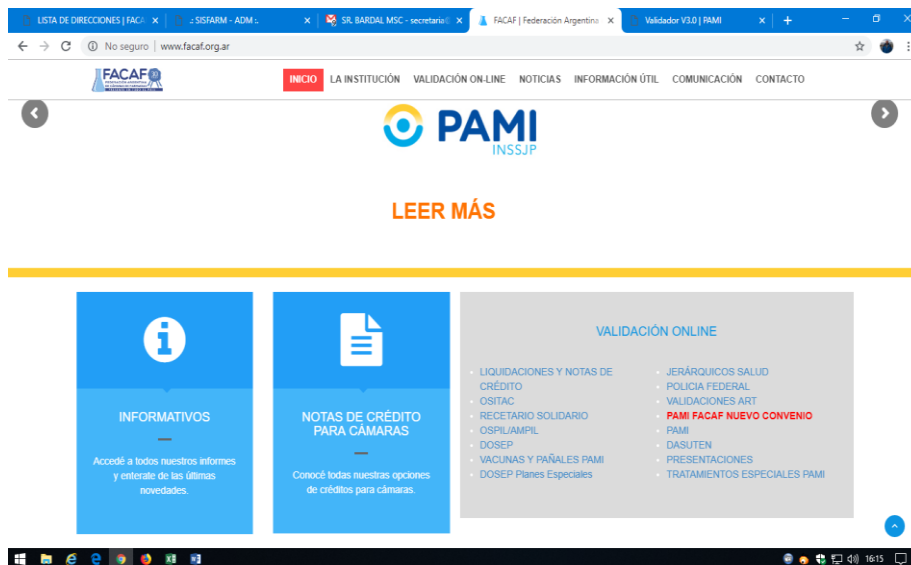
LISTA DE DIRECCIONES | FACA ×
:: SISFARM - ADM :: ×
SR. BARDAL MSC - secretaria ×
FACAF | Federación Argentina ×
Validador V3.0 | PAMI ×
+

No seguro | www.facaf.org.ar

FACAF

INICIO LA INSTITUCIÓN VALIDACIÓN ON-LINE NOTICIAS INFORMACIÓN ÚTIL COMUNICACIÓN CONTACTO

PAMI
INSSJP

LEER MÁS

INFORMATIVOS
—
Accedé a todos nuestros informes y enterate de las últimas novedades.

NOTAS DE CRÉDITO PARA CÁMARAS
—
Conocé todas nuestras opciones de créditos para cámaras.

VALIDACIÓN ONLINE

LIQUIDACIONES Y NOTAS DE CRÉDITO
OSITAC
RECETARIO SOLIDARIO
OSPIL/AMPIL
DOSEP
VACUNAS Y PAÑALES PAMI
DOSEP Planes Especiales

JERÁRQUICOS SALUD
POLICIA FEDERAL
VALIDACIONES ART
PAMI FACAF NUEVO CONVENIO
PAMI
DASUTEN
PRESENTACIONES
TRATAMIENTOS ESPECIALES PAMI

16:15